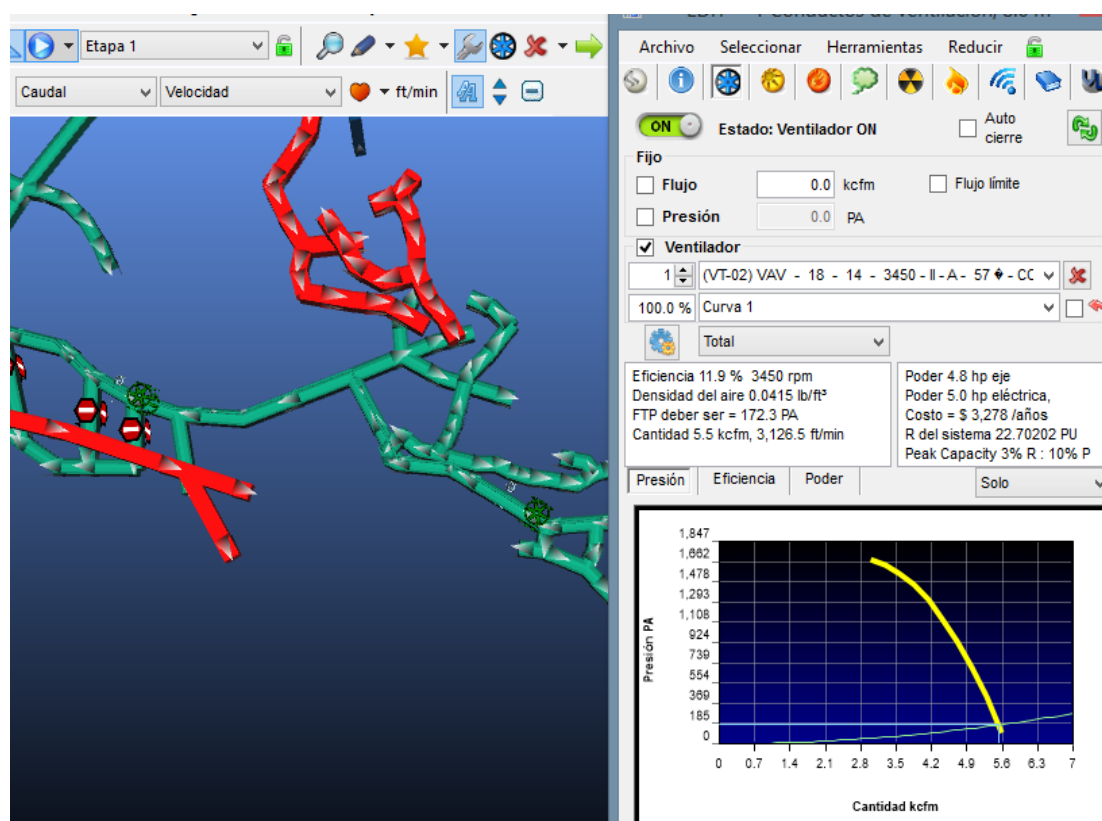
Etapa 1

Caudal
Velocidad
ft/min

Archivo Seleccionar Herramientas Reducir

ON
Estado: Ventilador ON
Auto cierre

Fijo
Flujo 0.0 kcfm
Flujo límite
Presión 0.0 PA

Ventilador
1 (VT-02) VAV - 18 - 14 - 3450 - II - A - 57 � - CC
100.0 % Curva 1
Total

Eficiencia 11.9 % 3450 rpm
Densidad del aire 0.0415 lb/ft³
FTP deber ser = 172.3 PA
Cantidad 5.5 kcfm, 3,126.5 ft/min

Poder 4.8 hp eje
Poder 5.0 hp eléctrica,
Costo = $ 3,278 /años
R del sistema 22.70202 PU
Peak Capacity 3% R : 10% P

Presión Eficiencia Poder
Solo

1,847
1,662
1,478
1,293
1,108
924
739
554
369
185
0
Presión PA
0 0.7 1.4 2.1 2.8 3.5 4.2 4.9 5.6 6.3 7
Cantidad kcfm